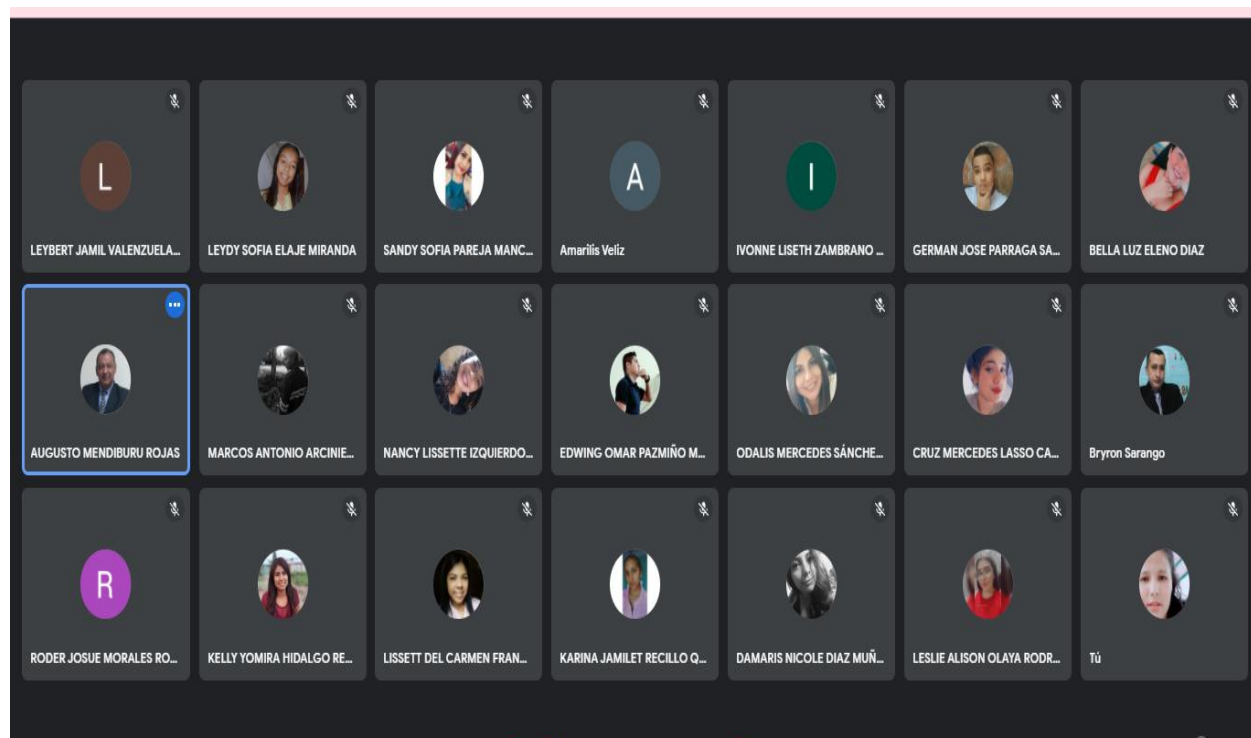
L
LEYBERT JAMIL VALENZUELA...

LEYDY SOFIA ELAJE MIRANDA

SANDY SOFIA PAREJA MANC...

A
Amarilis Veliz

I
IVONNE LISETH ZAMBRANO ...

GERMAN JOSE PARRAGA SA...

BELLA LUZ ELENO DIAZ

AUGUSTO MENDIBURU ROJAS

MARCOS ANTONIO ARCINIE...

NANCY LISSETTE IZQUIERDO...

EDWING OMAR PAZMIÑO M...

ODALIS MERCEDES SÁNCHE...

CRUZ MERCEDES LASSO CA...

Bryron Sarango

R
RODER JOSUE MORALES RO...

KELLY YOMIRA HIDALGO RE...

LISSETT DEL CARMEN FRAN...

KARINA JAMILET RECILLO Q...

DAMARIS NICOLE DIAZ MUÑ...

LESLIE ALISON OLAYA RODR...

Tú